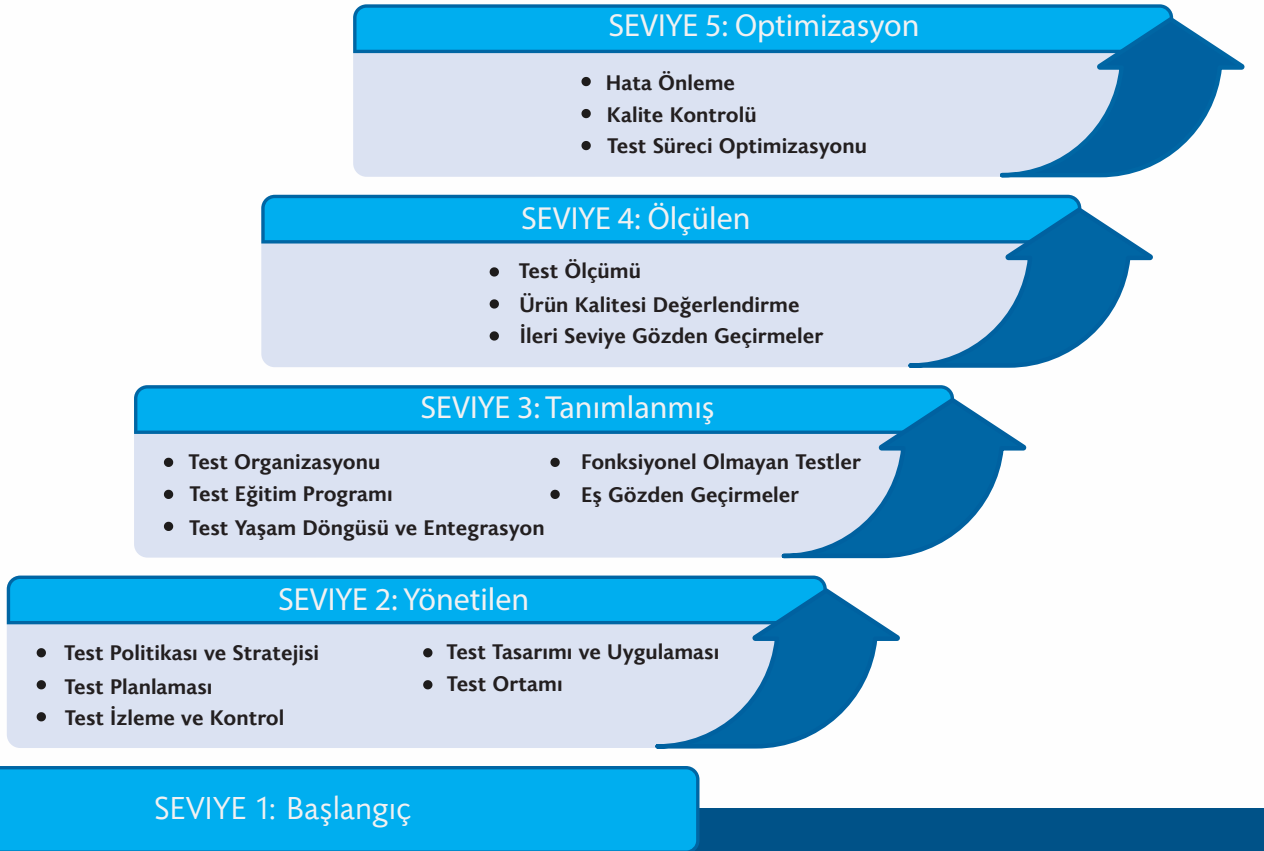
SEVIYE 5: Optimizasyon

- Hata Önleme
- Kalite Kontrolü
- Test Süreci Optimizasyonu

SEVIYE 4: Ölçülen

- Test Ölçümü
- Ürün Kalitesi Değerlendirme
- İleri Seviye Gözden Geçirmeler

SEVIYE 3: Tanımlanmış

- Test Organizasyonu
- Test Eğitim Programı
- Test Yaşam Döngüsü ve Entegrasyon
- Fonksiyonel Olmayan Testler
- Eş Gözden Geçirmeler

SEVIYE 2: Yönetilen

- Test Politikası ve Stratejisi
- Test Planlaması
- Test İzleme ve Kontrol
- Test Tasarımı ve Uygulaması
- Test Ortamı

SEVIYE 1: Başlangıç